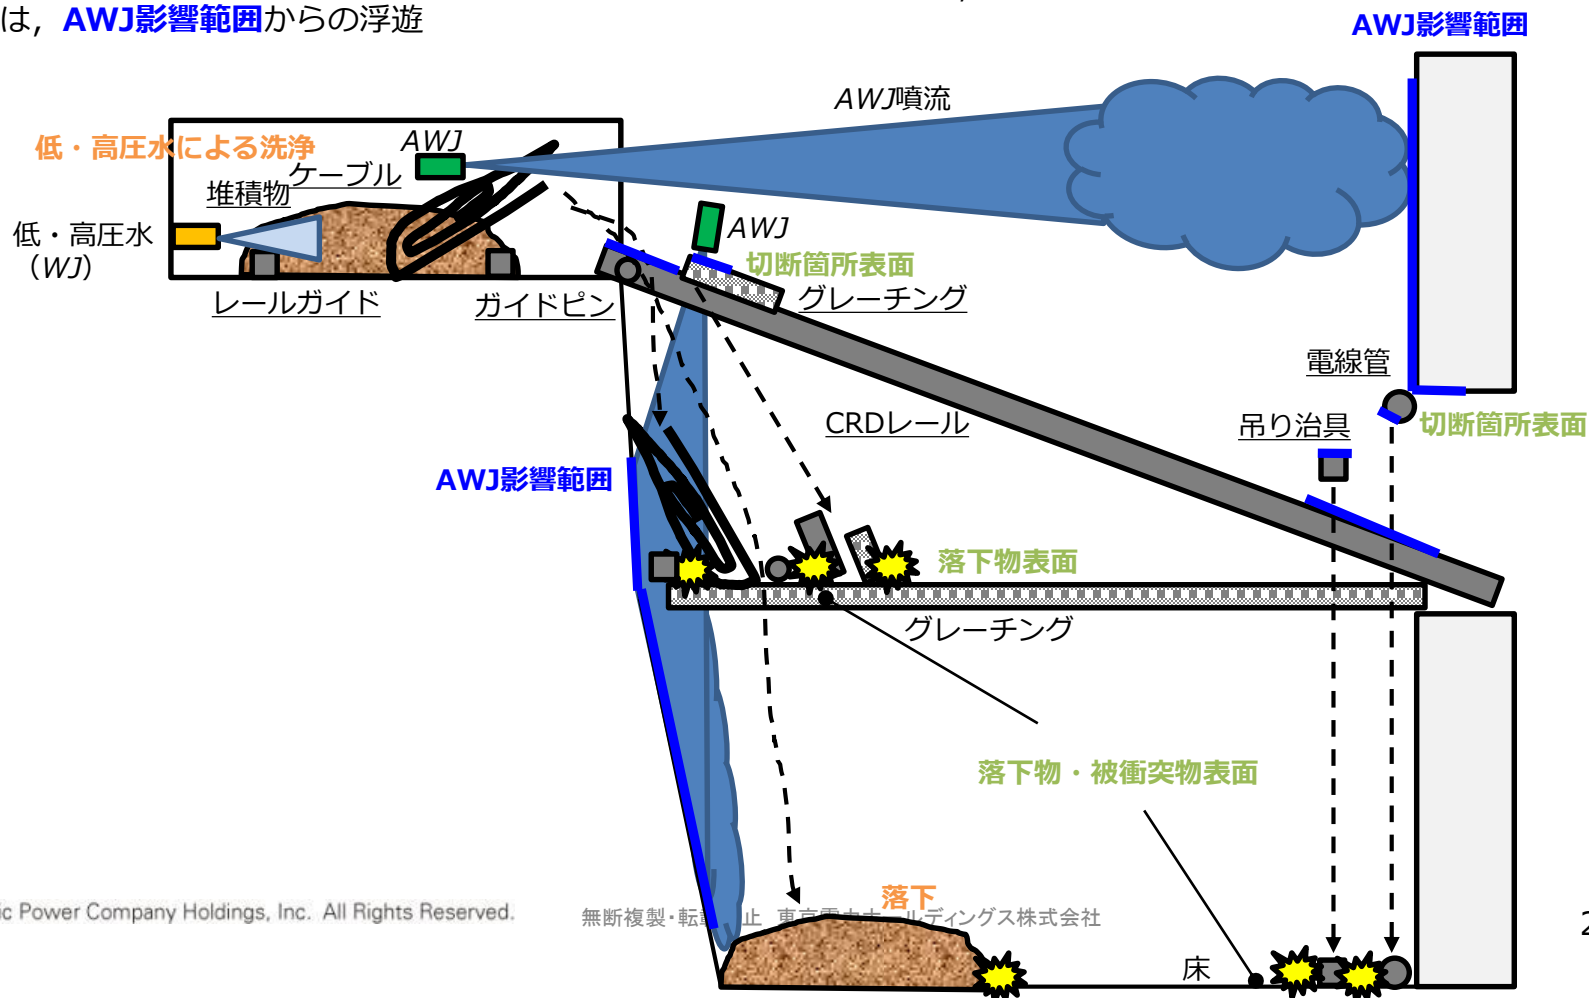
は，AWJ影響範囲からの浮遊

AWJ影響範囲

AWJ噴流

低・高圧水による洗浄

AWJ

ケーブル

堆積物

低・高圧水（WJ）

レールガイド

ガイドピン

AWJ

切断箇所表面

グレーチング

電線管

切断箇所表面

CRDレール

吊り治具

AWJ影響範囲

落下物表面

グレーチング

落下物・被衝突物表面

落下

床

ic Power Company Holdings, Inc. All Rights Reserved.

無断複製・転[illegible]止 東京電力ホ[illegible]ルディングス株式会社

2